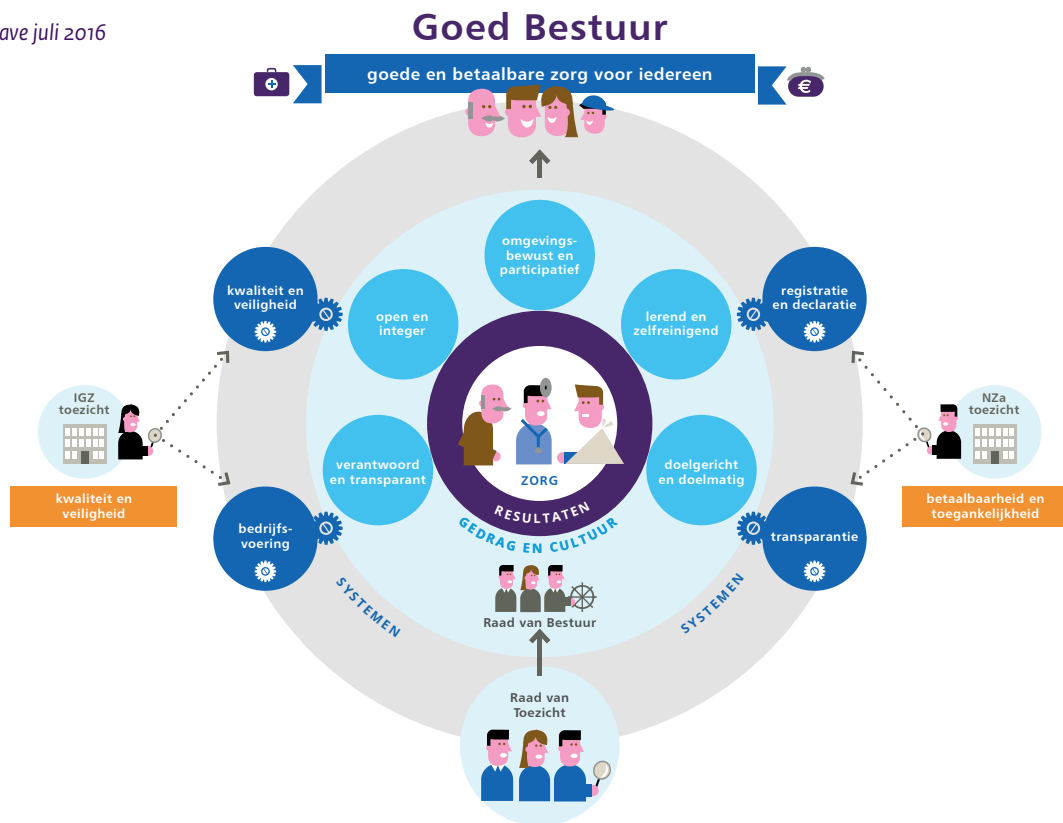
ave juli 2016

Goed Bestuur

goede en betaalbare zorg voor iedereen

omgevingsbewust en participatief

open en integer

lerend en zelfreinigend

verantwoord en transparant

doelgericht en doelmatig

ZORG

RESULTATEN

GEDRAG EN CULTUUR

kwaliteit en veiligheid

bedrijfsvoering

registratie en declaratie

transparantie

IGZ toezicht

kwaliteit en veiligheid

NZa toezicht

betaalbaarheid en toegankelijkheid

SYSTEMEN

SYSTEMEN

Raad van Bestuur

Raad van Toezicht